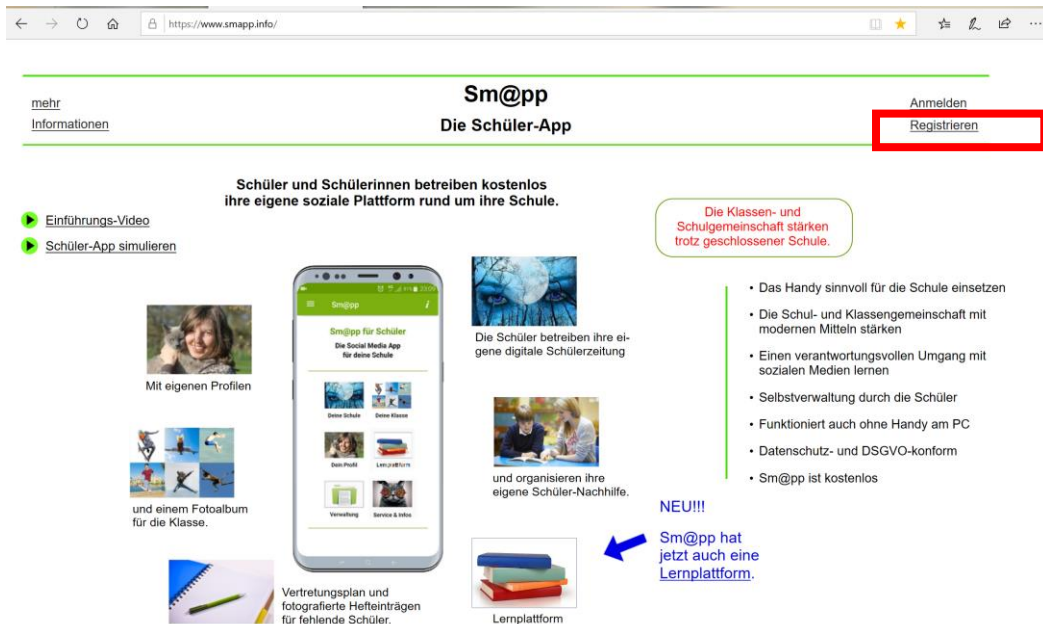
https://www.smapp.info/

mehr
Informationen

Sm@pp
Die Schüler-App

Anmelden
Registrieren

Schüler und Schülerinnen betreiben kostenlos ihre eigene soziale Plattform rund um ihre Schule.

Einführungs-Video
Schüler-App simulieren

Die Klassen- und Schulgemeinschaft stärken trotz geschlossener Schule.

Sm@pp
Sm@pp für Schüler
Die Social Media App für deine Schule
Deine Schule
Deine Klasse
Dein Profil
Lernplattform
Verwaltung
Service & Infos

Mit eigenen Profilen

Die Schüler betreiben ihre eigene digitale Schülerzeitung

• Das Handy sinnvoll für die Schule einsetzen
• Die Schul- und Klassengemeinschaft mit modernen Mitteln stärken
• Einen verantwortungsvollen Umgang mit sozialen Medien lernen
• Selbstverwaltung durch die Schüler
• Funktioniert auch ohne Handy am PC
• Datenschutz- und DSGVO-konform
• Sm@pp ist kostenlos

und einem Fotoalbum für die Klasse.

und organisieren ihre eigene Schüler-Nachhilfe.

NEU!!!
Sm@pp hat jetzt auch eine Lernplattform.

Vertretungsplan und fotografierte Hefteinträgen für fehlende Schüler.

Lernplattform